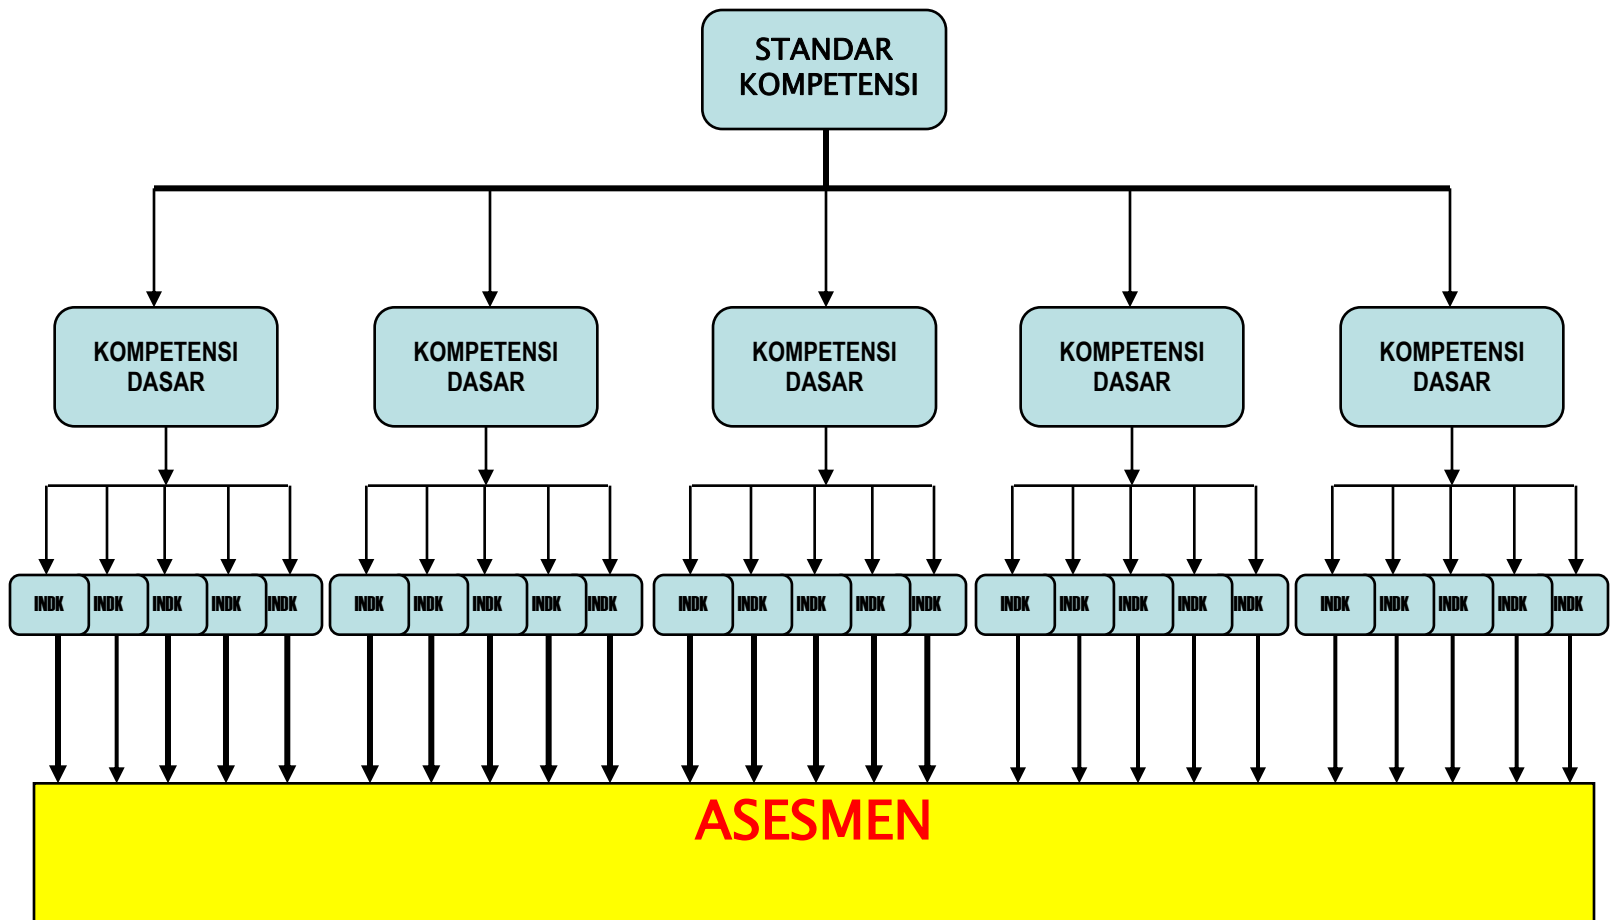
STANDAR KOMPETENSI

KOMPETENSI DASAR

KOMPETENSI DASAR

KOMPETENSI DASAR

KOMPETENSI DASAR

KOMPETENSI DASAR

INDK INDK INDK INDK INDK

INDK INDK INDK INDK INDK

INDK INDK INDK INDK INDK

INDK INDK INDK INDK INDK

INDK INDK INDK INDK INDK

ASESMEN